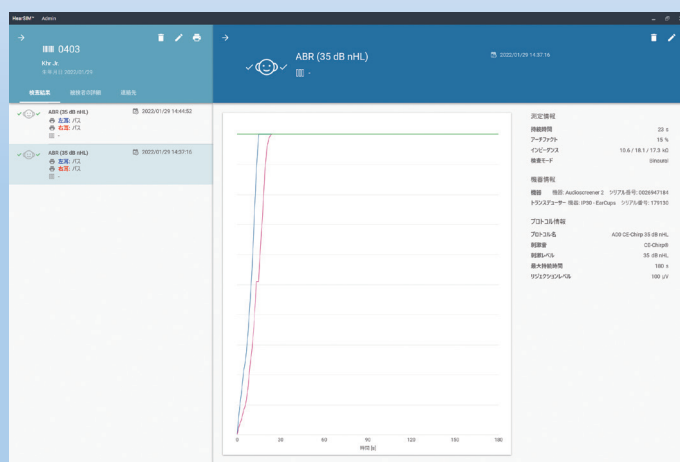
HearSIM™ Admin

→

ID 0403

Khr Jr.

生年月日 2022/01/29

検査結果 被検者の詳細 連絡先

ABR (35 dB nHL) 2022/01/29 14:44:52
左耳: パス
右耳: パス

ABR (35 dB nHL) 2022/01/29 14:57:16
左耳: パス
右耳: パス

→

ABR (35 dB nHL)

2022/01/29 14:57:16

0 30 60 90 120 150 180
時間 [s]

測定情報
持続時間 22 s
アーチファクト 19 %
インピーダンス 10.6 / 18.1 / 17.3 kΩ
検査モード Sinoutel

機器情報
機器 機器: Audioscreener 2 シリアル番号: 0026947184
トランスデューサー 機器: IP30 - EarCups シリアル番号: 179150

プロトコル情報
プロトコル名 ACB CE-Chirp 35 dB nHL
刺激音 CE-Chirp®
刺激レベル 35 dB nHL
最大持続時間 180 s
リジェクションレベル 100 μV